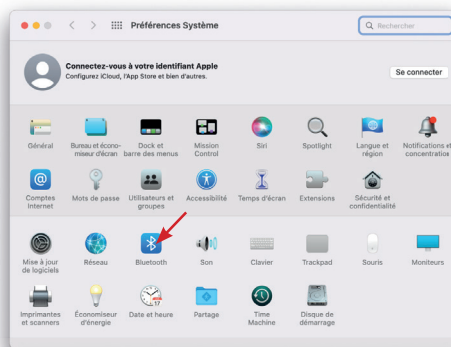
Préférences Système

Rechercher

Connectez-vous à votre identifiant Apple
Configurez iCloud, l'App Store et bien d'autres.

Se connecter

Général

Bureau et économiseur d'écran

Dock et barre des menus

Mission Control

Siri

Spotlight

Langue et région

Notifications et concentration

Comptes Internet

Mots de passe

Utilisateurs et groupes

Accessibilité

Temps d'écran

Extensions

Sécurité et confidentialité

Mise à jour de logiciels

Réseau

Bluetooth

Son

Clavier

Trackpad

Souris

Moniteurs

Imprimantes et scanners

Économiseur d'énergie

Date et heure

Partage

Time Machine

Disque de démarrage